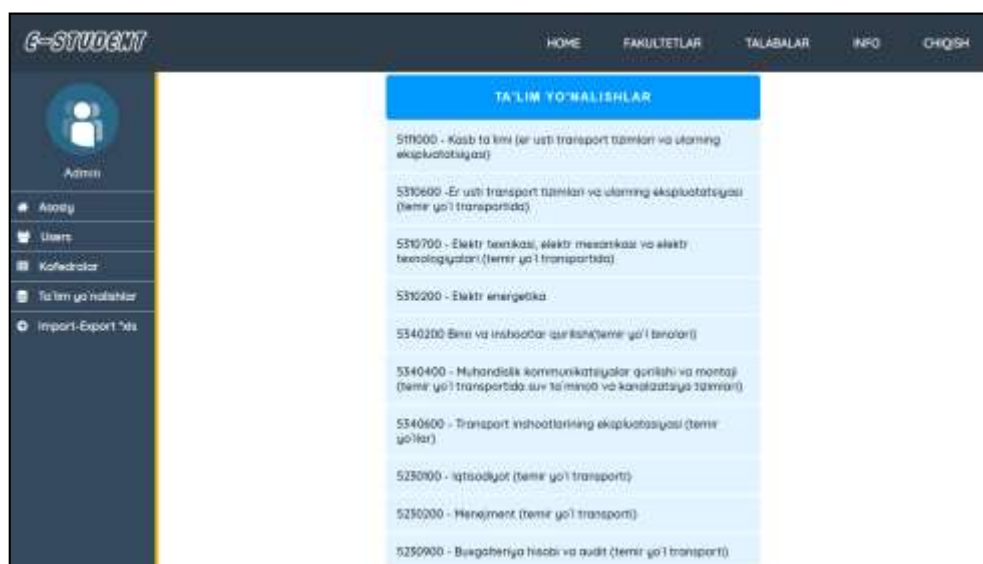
E-STUDENT

HOME FAKULTETLAR TALABALAR INFO CHIQISH

Admin

Asosiy
Users
Kafedralar
Ta'lim yo'nalishlar
Import-Export *xls

TA'LIM YO'NALISHLAR

5111000 - Kasb ta'limi (er usti transport tizimlari va ularning ekspluatatsiyasi)

5310600 -Er usti transport tizimlari va ularning ekspluatatsiyasi (temir yo'l transportida)

5310700 - Elektr texnikasi, elektr mexanikasi va elektr texnologiyalari (temir yo'l transportida)

5310200 - Elektr energetika

5340200 Bino va inshootlar qurilishi(temir yo'l binolari)

5340400 - Muhandislik kommunikatsiyalar qurilishi va montaji (temir yo'l transportida suv ta'minoti va kanalizatsiya tizimlari)

5340600 - Transport inshootlarining ekspluatatsiyasi (temir yo'llar)

5230100 - Iqtisodiyot (temir yo'l transporti)

5230200 - Menejment (temir yo'l transporti)

5230900 - Buxgalteriya hisobi va audit (temir yo'l transporti)